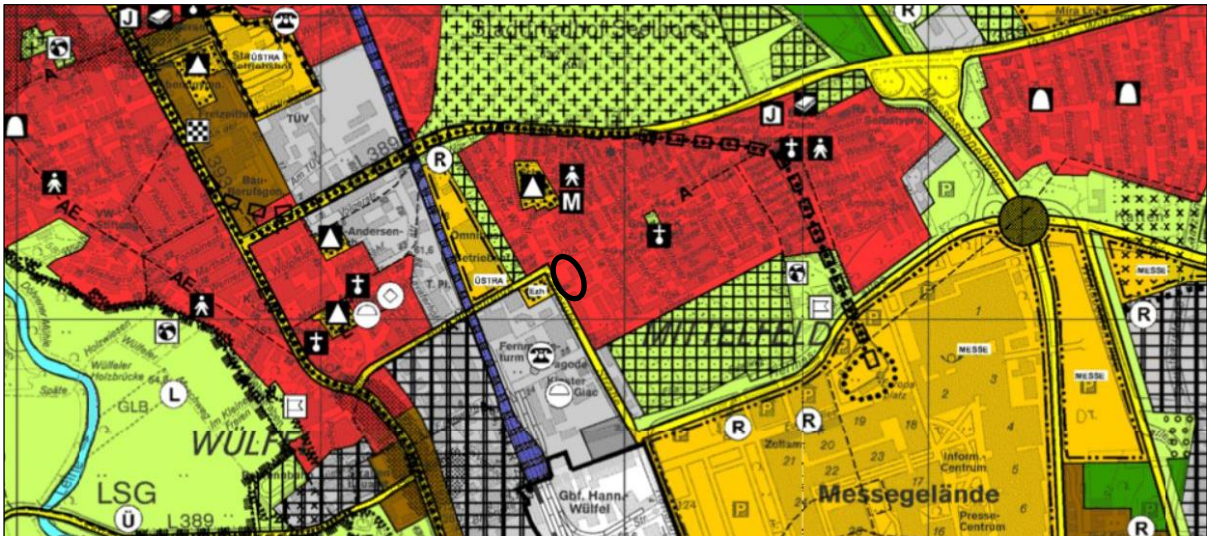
J
R
Stadtfriedhof Seelhorst
ÜSTRA
TÜV
L 389
R
J
A
M
A
AE
Andersen-
ÜSTRA
AE
Fernm. turm
Pagode
Kloster Giac
WÜLFELFELD
MESSE
MESSE
MESSE
R
R
R
R
L
GLB
WÜLFEL
LSG
Ü
L389
Gbf. Hann.-Wülfel
Messegelände
Inform.-Centrum
Presse-Centrum
R